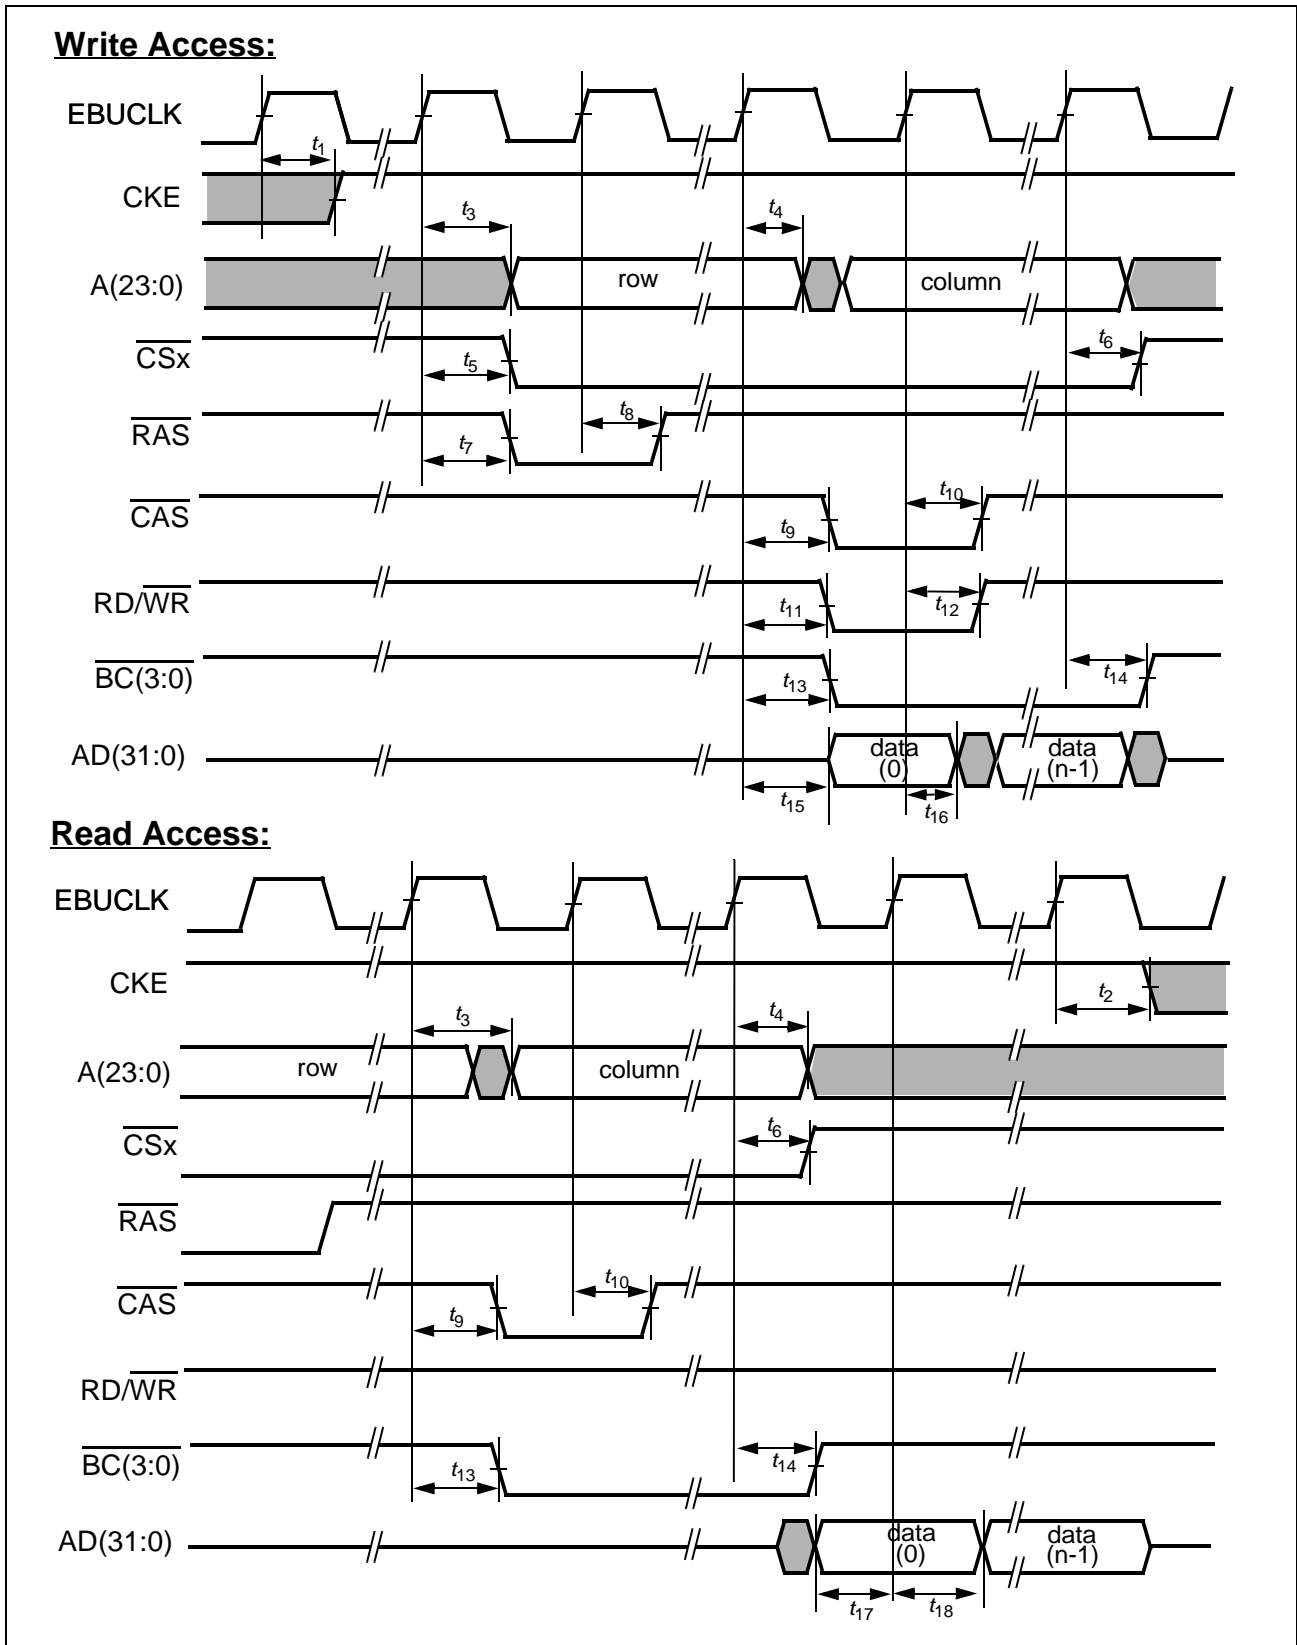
Write Access:

EBUCLK

CKE

$t_1$

$t_3$

$t_4$

A(23:0)

row

column

$\overline{CSx}$

$t_5$

$t_6$

$\overline{RAS}$

$t_7$

$t_8$

$\overline{CAS}$

$t_9$

$t_{10}$

RD/$\overline{WR}$

$t_{11}$

$t_{12}$

$\overline{BC(3:0)}$

$t_{13}$

$t_{14}$

AD(31:0)

data (0)

data (n-1)

$t_{15}$

$t_{16}$

Read Access:

EBUCLK

CKE

$t_2$

$t_3$

$t_4$

A(23:0)

row

column

$\overline{CSx}$

$t_6$

$\overline{RAS}$

$\overline{CAS}$

$t_9$

$t_{10}$

RD/$\overline{WR}$

$\overline{BC(3:0)}$

$t_{13}$

$t_{14}$

AD(31:0)

data (0)

data (n-1)

$t_{17}$

$t_{18}$